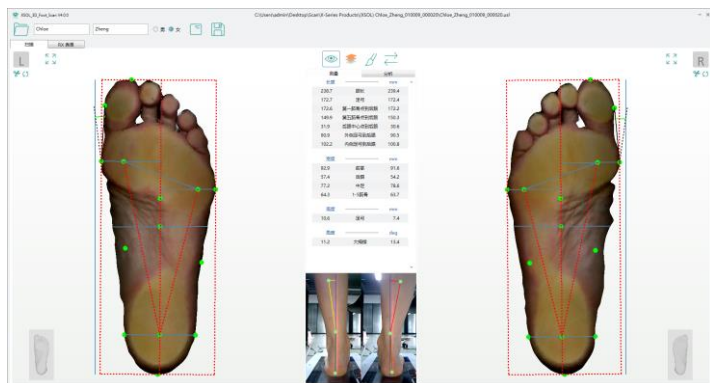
XSOL_3D_Foot_Scan V4.0.0

C:\Users\admin\Desktop\Scan\X-Series Products\XSOL\Chloe_Zheng_010009_000020\Chloe_Zheng_010009_000020.xsf

Chloe

Zheng

扫描

3D 数据

L

R

测量

分析

长度 mm

| | | |
|---|---|---|
| 238.7 | 脚长 | 239.4 |
| 172.7 | 足弓 | 172.4 |
| 172.6 | 第一跖骨关节处 | 172.2 |
| 149.9 | 第五跖骨关节处 | 150.3 |
| 51.9 | 后跟中心到后跟 | 50.6 |
| 95.9 | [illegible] | 96.3 |
| 102.2 | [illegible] | 105.8 |

宽度 mm

| | | |
|---|---|---|
| 92.9 | 前掌 | 91.8 |
| 57.4 | 后跟 | 54.2 |
| 77.2 | 中足 | 78.6 |
| 64.3 | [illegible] | 65.7 |

高度 mm

| | | |
|---|---|---|
| 10.6 | 足弓 | 7.4 |

角度 deg

| | | |
|---|---|---|
| 11.2 | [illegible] | 13.4 |